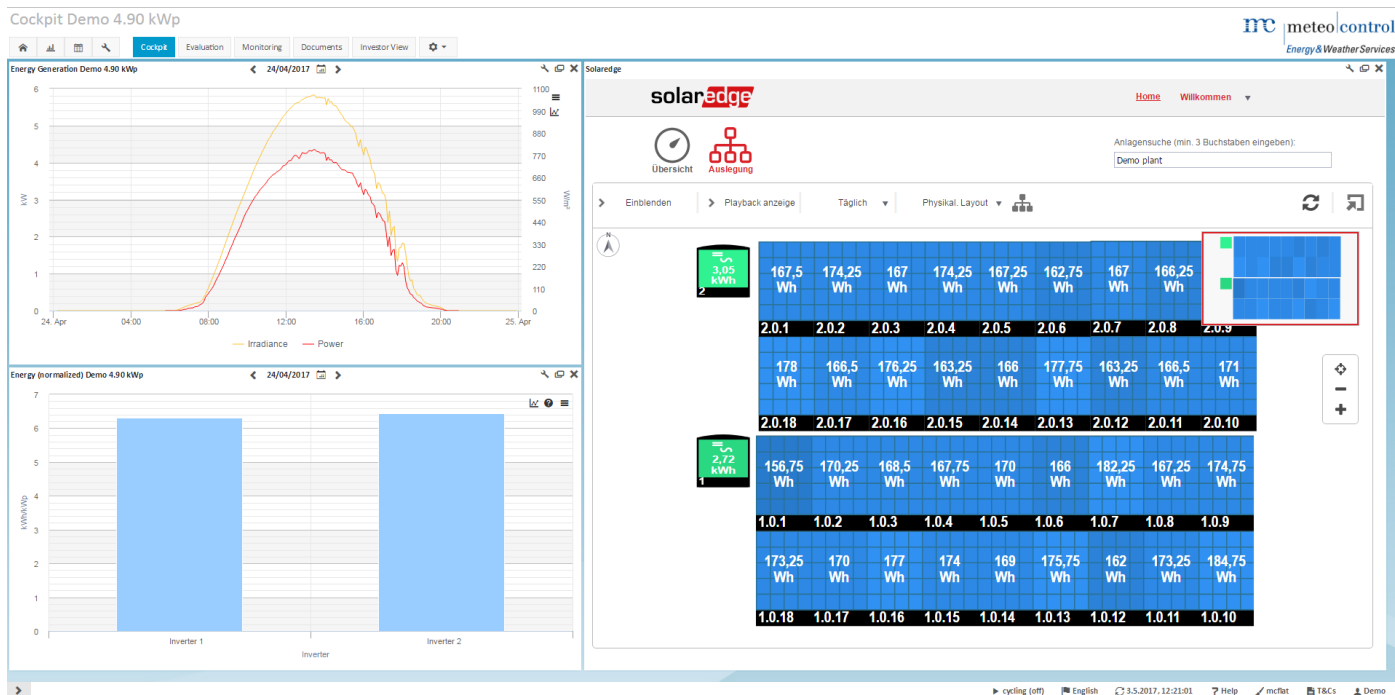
Cockpit Demo 4.90 kWp

meteocontrol
Energy & Weather Services

Cockpit Evaluation Monitoring Documents Investor View

Energy Generation Demo 4.90 kWp
24/04/2017

| kW | 6 | 5 | 4 | 3 | 2 | 1 | 0 |
W/m²: 1100, 990, 880, 770, 660, 550, 440, 330, 220, 110, 0
24. Apr 04:00 08:00 12:00 16:00 20:00 25. Apr
Irradiance Power

Energy (normalized) Demo 4.90 kWp
24/04/2017

kWh/kWp
7 6 5 4 3 2 1 0
Inverter 1 Inverter 2
Inverter

Solaredge

solaredge
Home Willkommen
Übersicht Auslegung
Anlagensuche (min. 3 Buchstaben eingeben):
Demo plant

Einblenden Playback anzeige Täglich Physikal. Layout

N

3,05 kWh
2

167,5 Wh 174,25 Wh 167 Wh 174,25 Wh 167,25 Wh 162,75 Wh 167 Wh 166,25 Wh
2.0.1 2.0.2 2.0.3 2.0.4 2.0.5 2.0.6 2.0.7 2.0.8 2.0.9

178 Wh 166,5 Wh 176,25 Wh 163,25 Wh 166 Wh 177,75 Wh 163,25 Wh 166,5 Wh 171 Wh
2.0.18 2.0.17 2.0.16 2.0.15 2.0.14 2.0.13 2.0.12 2.0.11 2.0.10

2,72 kWh
1

156,75 Wh 170,25 Wh 168,5 Wh 167,75 Wh 170 Wh 166 Wh 182,25 Wh 167,25 Wh 174,75 Wh
1.0.1 1.0.2 1.0.3 1.0.4 1.0.5 1.0.6 1.0.7 1.0.8 1.0.9

173,25 Wh 170 Wh 177 Wh 174 Wh 169 Wh 175,75 Wh 162 Wh 173,25 Wh 184,75 Wh
1.0.18 1.0.17 1.0.16 1.0.15 1.0.14 1.0.13 1.0.12 1.0.11 1.0.10

cycling (off) English 3.5.2017, 12:21:01 Help mcflat T&Cs Demo